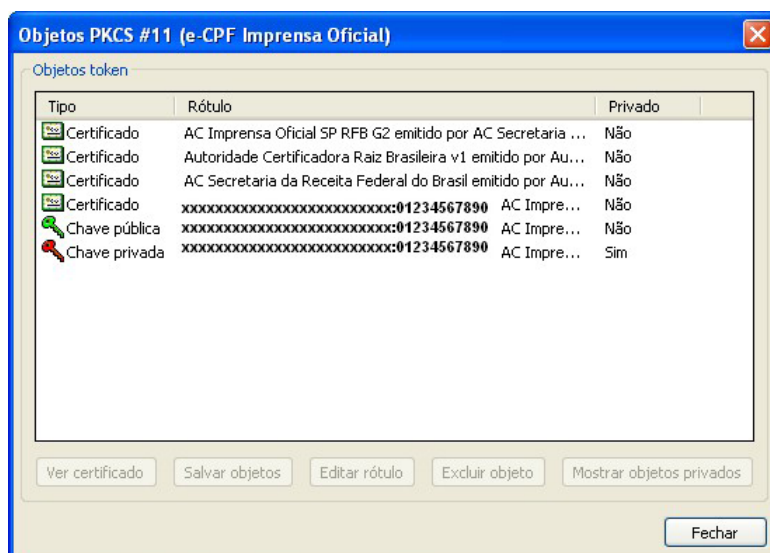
Objetos PKCS #11 (e-CPF Imprensa Oficial)

Objetos token

| Tipo | Rótulo | Privado |
|---|---|---|
| Certificado | AC Imprensa Oficial SP RFB G2 emitido por AC Secretaria ... | Não |
| Certificado | Autoridade Certificadora Raiz Brasileira v1 emitido por Au... | Não |
| Certificado | AC Secretaria da Receita Federal do Brasil emitido por Au... | Não |
| Certificado | xxxxxxxxxxxxxxxxxxxxxxxxxx:01234567890 AC Impre... | Não |
| Chave pública | xxxxxxxxxxxxxxxxxxxxxxxxxx:01234567890 AC Impre... | Não |
| Chave privada | xxxxxxxxxxxxxxxxxxxxxxxxxx:01234567890 AC Impre... | Sim |

Ver certificado | Salvar objetos | Editar rótulo | Excluir objeto | Mostrar objetos privados

Fechar